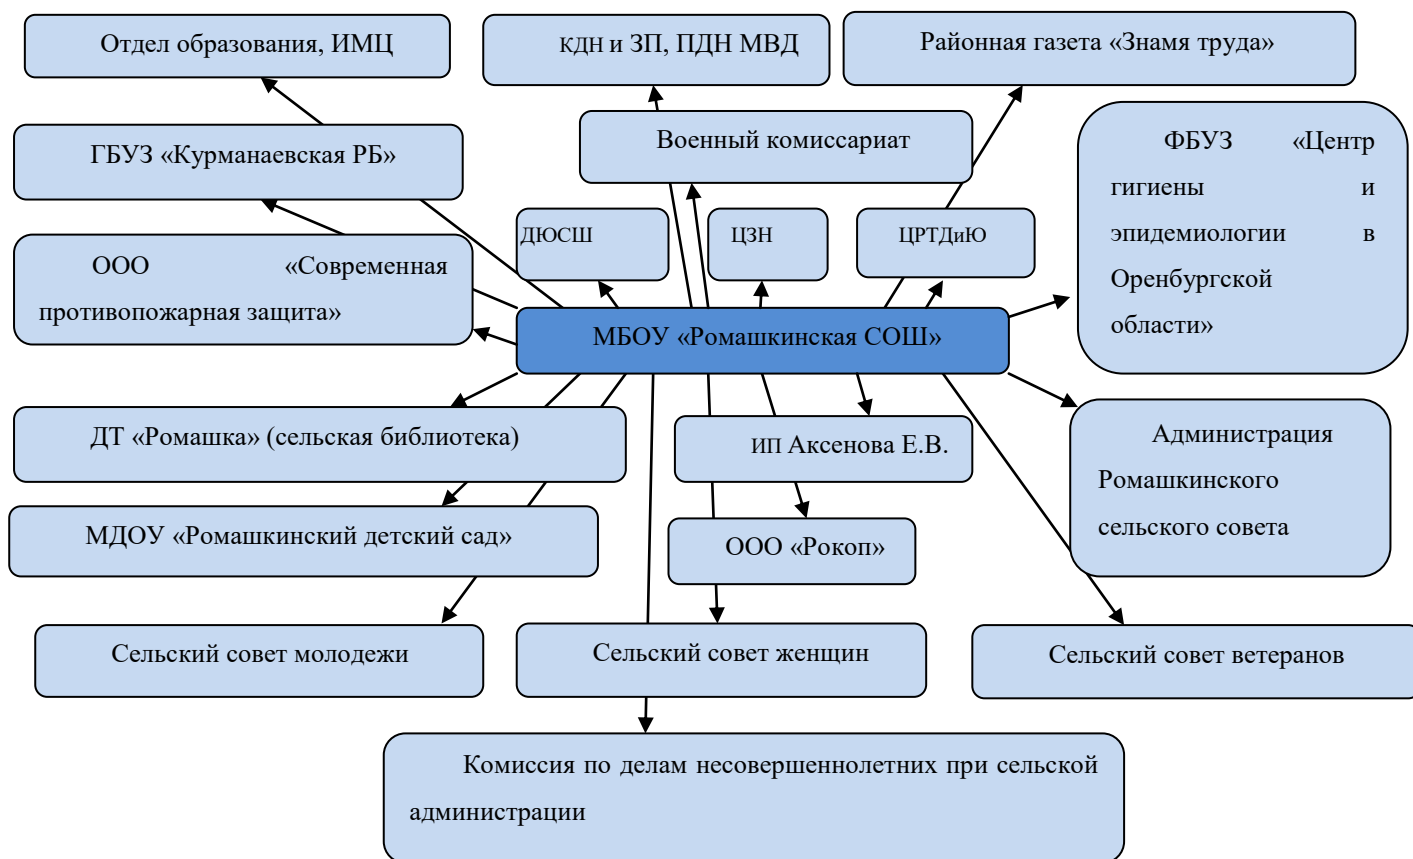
Отдел образования, ИМЦ

КДН и ЗП, ПДН МВД

Районная газета «Знамя труда»

ГБУЗ «Курманаевская РБ»

Военный комиссариат

ФБУЗ «Центр гигиены и эпидемиологии в Оренбургской области»

ООО «Современная противопожарная защита»

ДЮСШ

ЦЗН

ЦРТДиЮ

МБОУ «Ромашкинская СОШ»

ДТ «Ромашка» (сельская библиотека)

ИП Аксенова Е.В.

Администрация Ромашкинского сельского совета

МДОУ «Ромашкинский детский сад»

ООО «Рокоп»

Сельский совет молодежи

Сельский совет женщин

Сельский совет ветеранов

Комиссия по делам несовершеннолетних при сельской администрации